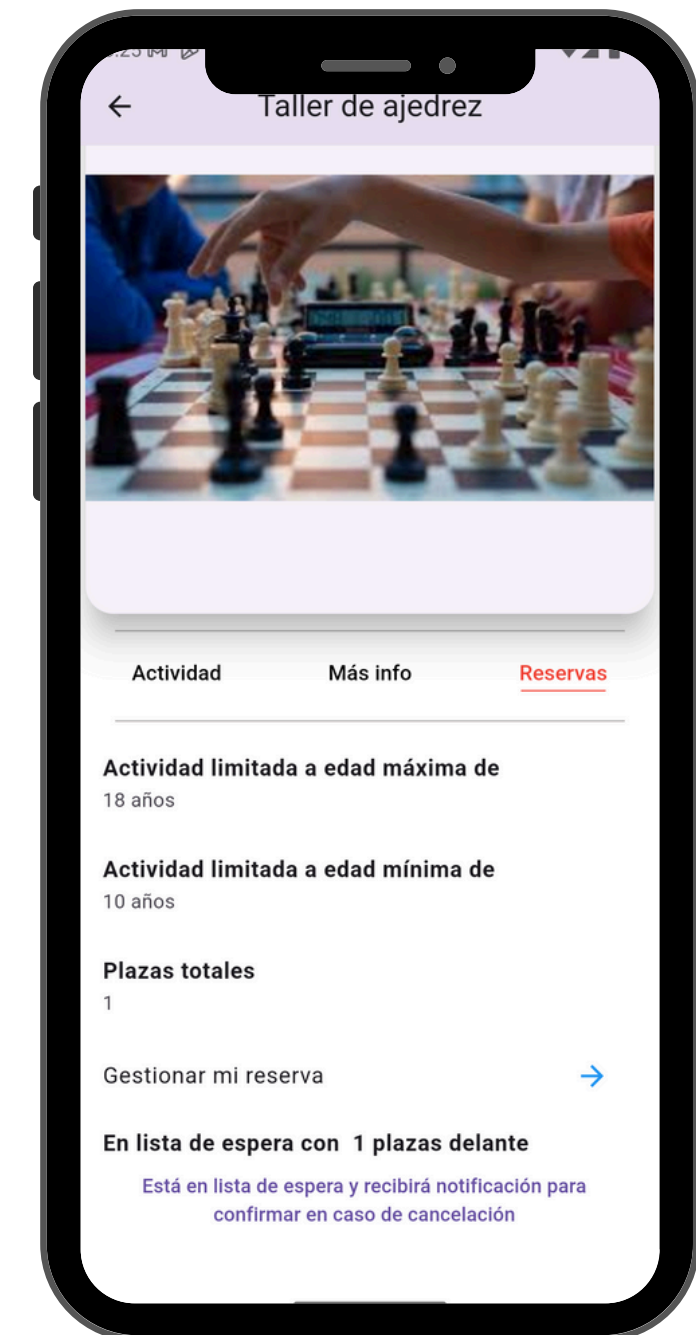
Taller de ajedrez

Actividad Más info Reservas

Actividad limitada a edad máxima de
18 años

Actividad limitada a edad mínima de
10 años

Plazas totales
1

Gestionar mi reserva

En lista de espera con 1 plazas delante

Está en lista de espera y recibirá notificación para confirmar en caso de cancelación